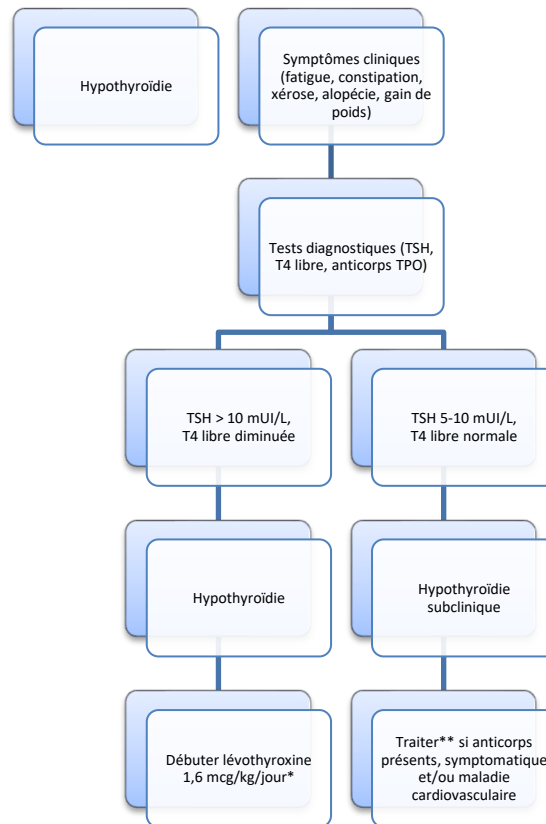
Hypothyroïdie

Symptômes cliniques (fatigue, constipation, xérose, alopécie, gain de poids)

Tests diagnostiques (TSH, T4 libre, anticorps TPO)

TSH > 10 mUI/L, T4 libre diminuée

TSH 5-10 mUI/L, T4 libre normale

Hypothyroïdie

Hypothyroïdie subclinique

Débuter lévothyroxine 1,6 mcg/kg/jour*

Traiter** si anticorps présents, symptomatique et/ou maladie cardiovasculaire